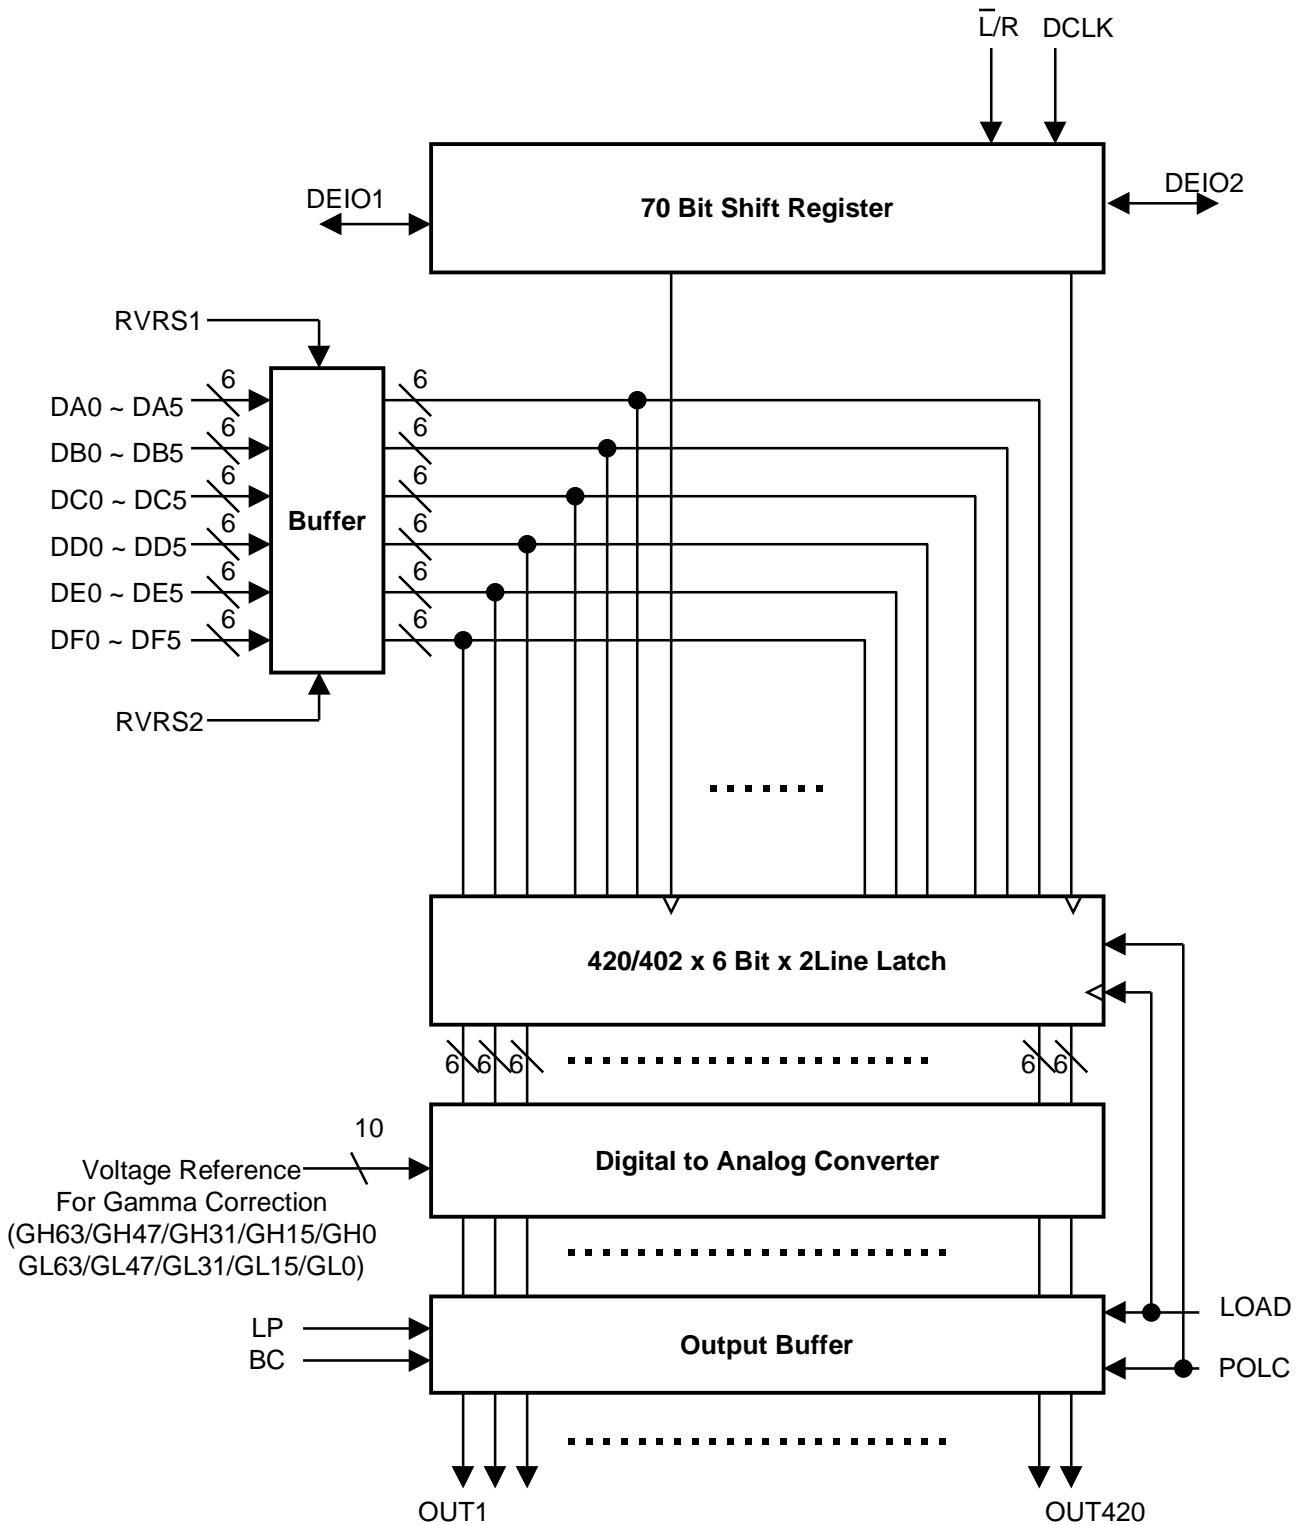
$\overline{L}$/R DCLK

DEIO1

70 Bit Shift Register

DEIO2

RVRS1

6
DA0 ~ DA5
6
DB0 ~ DB5
6
DC0 ~ DC5
6
DD0 ~ DD5
6
DE0 ~ DE5
6
DF0 ~ DF5

Buffer

6
6
6
6
6
6

RVRS2

.......

420/402 x 6 Bit x 2Line Latch

6 6 6 ........................ 6 6

10

Voltage Reference For Gamma Correction (GH63/GH47/GH31/GH15/GH0 GL63/GL47/GL31/GL15/GL0)

Digital to Analog Converter

.......................

LP
BC

Output Buffer

LOAD
POLC

.......................

OUT1 OUT420